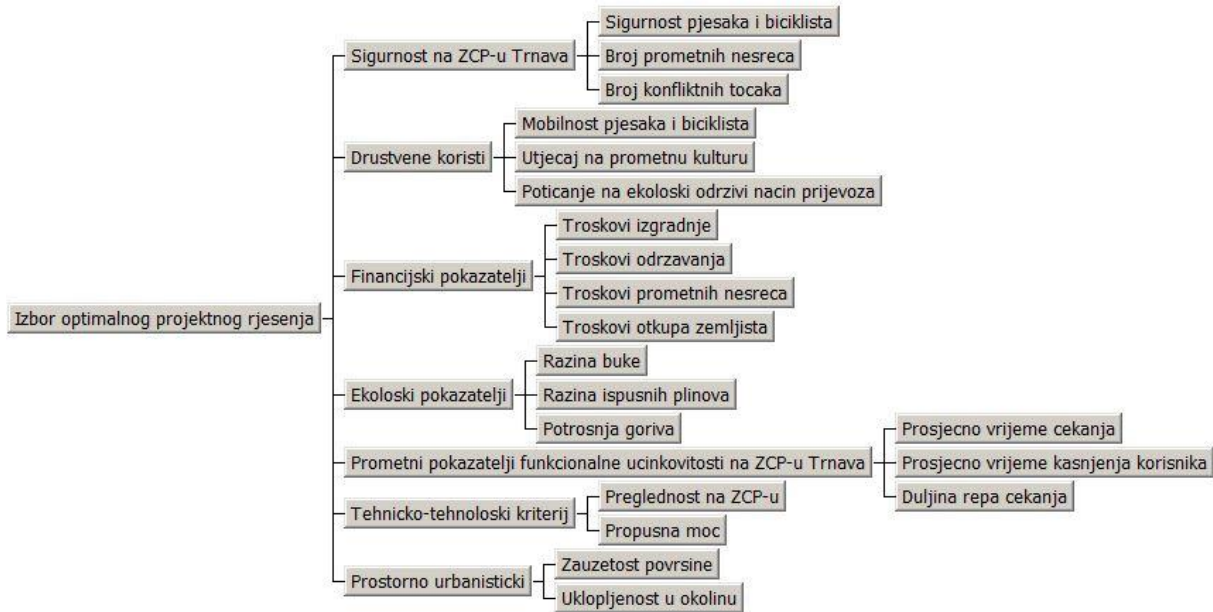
Izbor optimalnog projektnog rjesenja

Sigurnost na ZCP-u Trnava
Sigurnost pjesaka i biciklista
Broj prometnih nesreca
Broj konfliktnih tocaka

Drustvene koristi
Mobilnost pjesaka i biciklista
Utjecaj na prometnu kulturu
Poticanje na ekoloski odrzivi nacin prijevoza

Financijski pokazatelji
Troskovi izgradnje
Troskovi odrzavanja
Troskovi prometnih nesreca
Troskovi otkupa zemljista

Ekoloski pokazatelji
Razina buke
Razina ispusnih plinova
Potrosnja goriva

Prometni pokazatelji funkcionalne ucinkovitosti na ZCP-u Trnava
Prosjecno vrijeme cekanja
Prosjecno vrijeme kasnjenja korisnika
Duljina repa cekanja

Tehnicko-tehnoloski kriterij
Preglednost na ZCP-u
Propusna moc

Prostorno urbanisticki
Zauzetost povrsine
Uklopljenost u okolinu